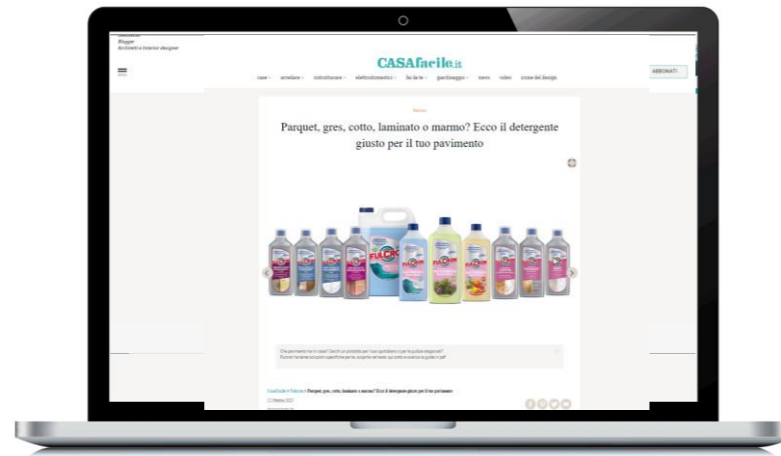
Blogger
Architetti e Interior designer

CASAfacile.it

case arredare ristrutturare elettrodomestici fai da te giardinaggio news video icone del design

ABBONATI

Parquet, gres, cotto, laminato o marmo? Ecco il detergente giusto per il tuo pavimento

FULCRON

Che pavimento hai in casa? Cerchi un prodotto per l'uso quotidiano o per la pulizia stagionale? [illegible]

CasaFacile > News > Parquet, gres, cotto, laminato o marmo? Ecco il detergente giusto per il tuo pavimento

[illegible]